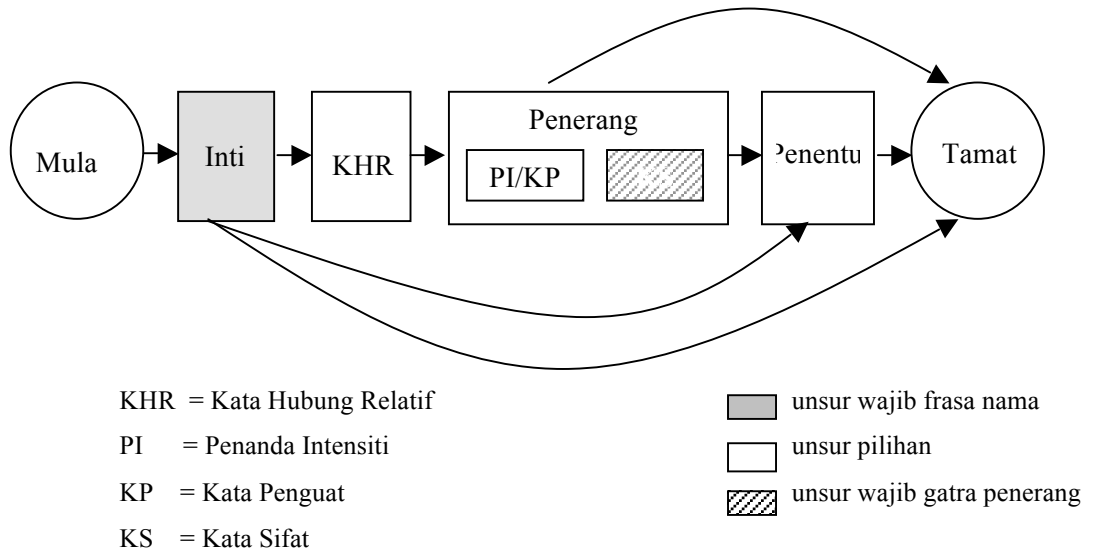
Mula

Inti

KHR

Penerang

PI/KP

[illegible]

Penentu

Tamat

KHR = Kata Hubung Relatif

PI = Penanda Intensiti

KP = Kata Penguat

KS = Kata Sifat

unsur wajib frasa nama

unsur pilihan

unsur wajib gatra penerang